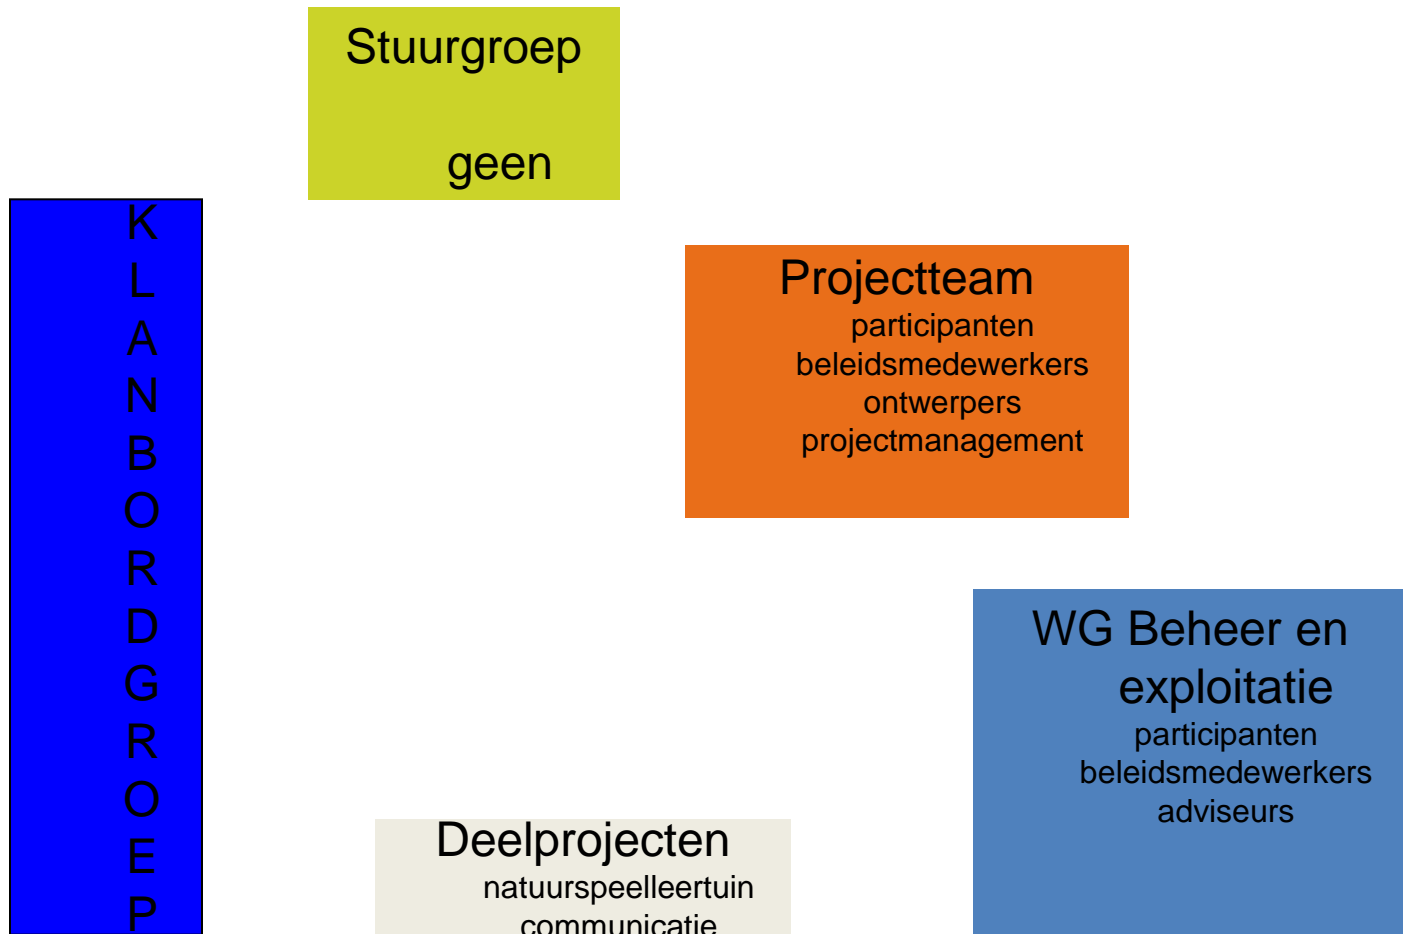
Stuurgroep

geen

K
L
A
N
B
O
R
D
G
R
O
E
P

Projectteam
participanten
beleidsmedewerkers
ontwerpers
projectmanagement

WG Beheer en exploitatie
participanten
beleidsmedewerkers
adviseurs

Deelprojecten
natuurspeelleertuin
communicatie